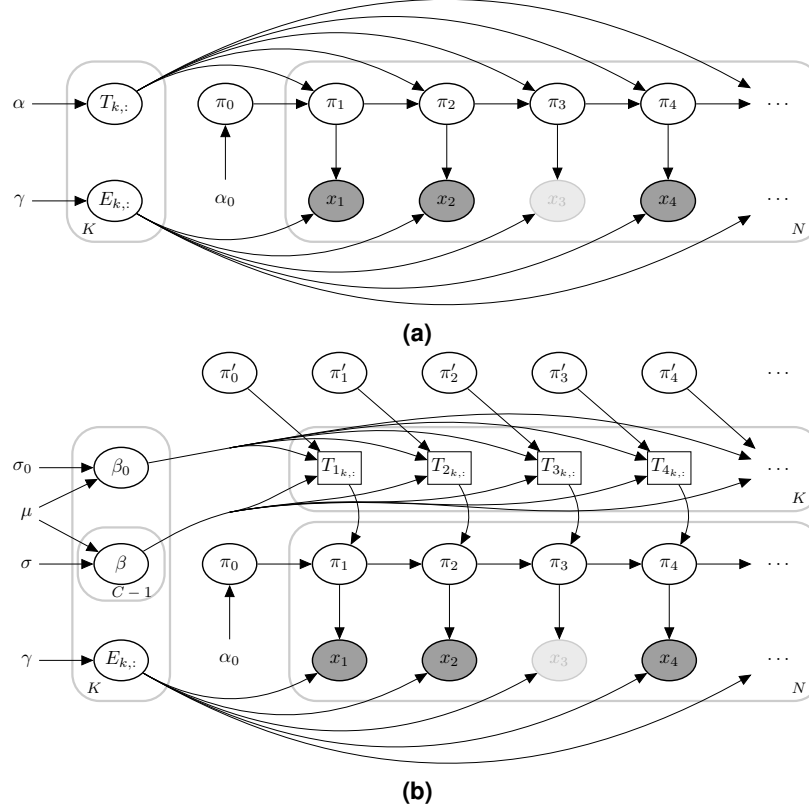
$\alpha$ $T_{k,:}$ $\pi_0$ $\pi_1$ $\pi_2$ $\pi_3$ $\pi_4$ $\cdots$

$\alpha_0$

$\gamma$ $E_{k,:}$ $x_1$ $x_2$ $x_3$ $x_4$ $\cdots$

$K$ $N$

(a)

$\pi'_0$ $\pi'_1$ $\pi'_2$ $\pi'_3$ $\pi'_4$ $\cdots$

$\sigma_0$ $\beta_0$ $T_{1_{k,:}}$ $T_{2_{k,:}}$ $T_{3_{k,:}}$ $T_{4_{k,:}}$ $\cdots$

$\mu$ $K$

$\sigma$ $\beta$ $\pi_0$ $\pi_1$ $\pi_2$ $\pi_3$ $\pi_4$ $\cdots$

$C-1$

$\alpha_0$

$\gamma$ $E_{k,:}$ $x_1$ $x_2$ $x_3$ $x_4$ $\cdots$

$K$ $N$

(b)